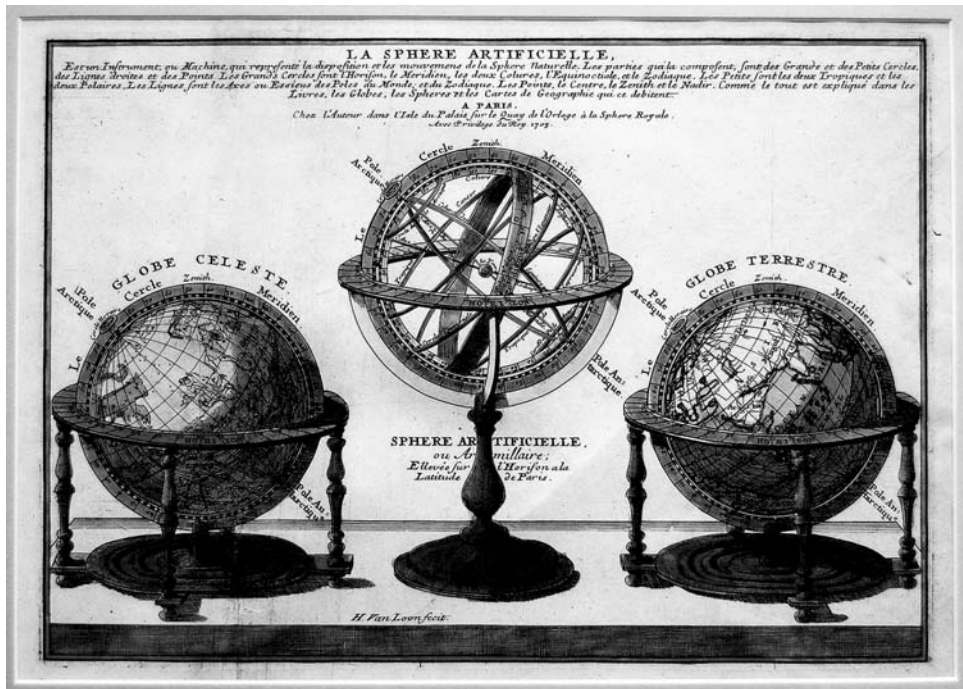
LA SPHERE ARTIFICIELLE,

Est un Instrument, ou Machine, qui represente la disposition et les mouvemens de la Sphere Naturelle. Les parties qui la composent, sont des Grands et des Petits Cercles, des Lignes droites et des Points. Les Grands Cercles sont l'Horison, le Meridien, les deux Colures, l'Equinoctiale, et le Zodiaque. Les Petits sont les deux Tropiques et les deux Polaires. Les Lignes sont les Axes ou Essieux des Poles du Monde, et du Zodiaque. Les Points, le Centre, le Zenith et le Nadir. Comme le tout est expliqué dans les Livres, les Globes, les Spheres et les Cartes de Geographie qui ce debitent.

A PARIS.
Chez l'Autheur dans l'Isle du Palais sur le Quay de l'Orloge à la Sphere Royale.
Avec Privilege du Roy 1705.

GLOBE CELESTE.
Le Pole Arctique Cercle Zenith Meridien
Pole Antarctique

Le Pole Arctique Cercle Zenith Meridien
Pole Antarctique

GLOBE TERRESTRE.
Le Pole Arctique Cercle Zenith Meridien
Pole Antarctique

SPHERE ARTIFICIELLE,
ou Armillaire;
Elevée sur l'Horison ala Latitude de Paris.

H. Van Loon fecit.